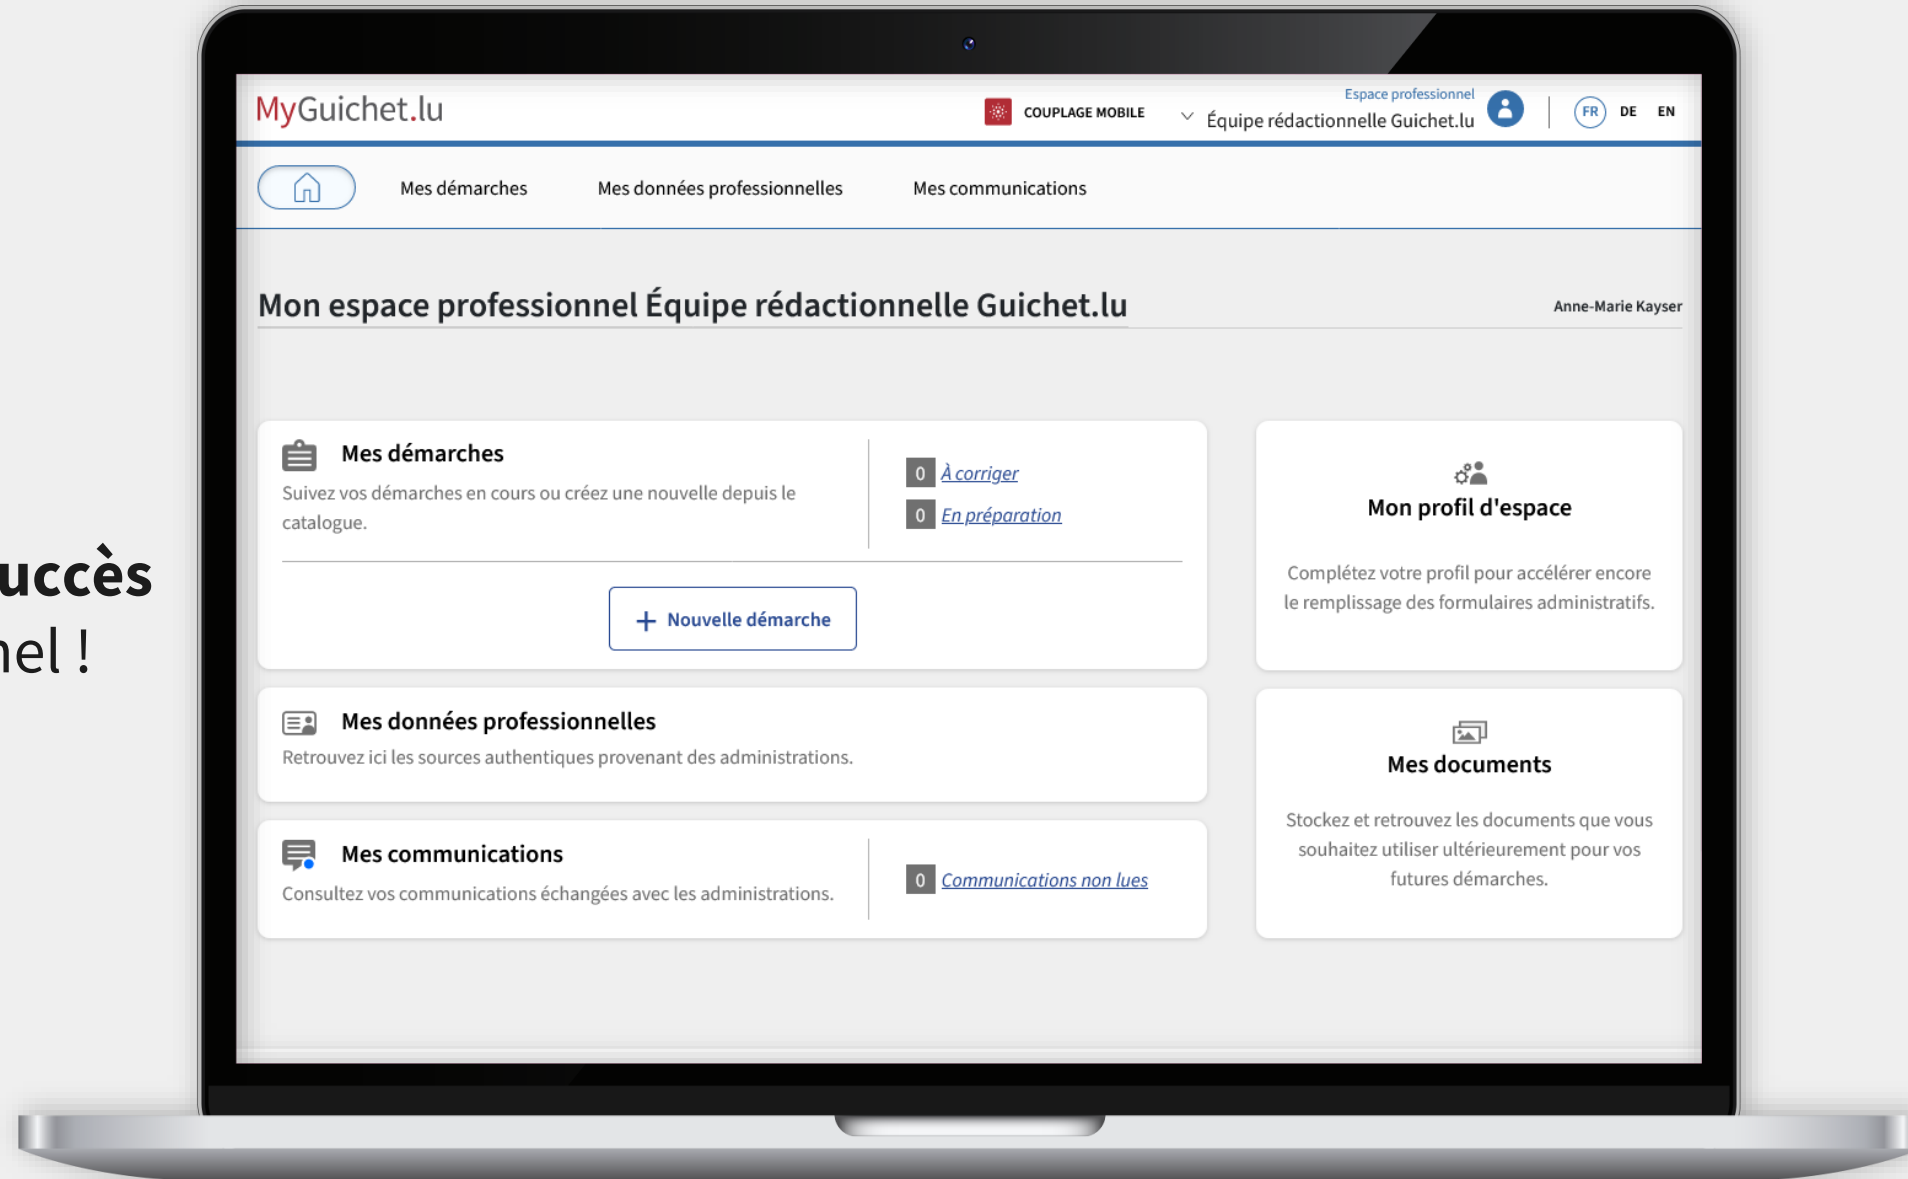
uccès
nel !

MyGuichet.lu

COUPLAGE MOBILE

Espace professionnel
Équipe rédactionnelle Guichet.lu

FR DE EN

Mes démarches
Mes données professionnelles
Mes communications

Mon espace professionnel Équipe rédactionnelle Guichet.lu

Anne-Marie Kayser

Mes démarches
Suivez vos démarches en cours ou créez une nouvelle depuis le catalogue.

0 À corriger
0 En préparation

+ Nouvelle démarche

Mon profil d'espace
Complétez votre profil pour accélérer encore le remplissage des formulaires administratifs.

Mes données professionnelles
Retrouvez ici les sources authentiques provenant des administrations.

Mes documents
Stockez et retrouvez les documents que vous souhaitez utiliser ultérieurement pour vos futures démarches.

Mes communications
Consultez vos communications échangées avec les administrations.

0 Communications non lues